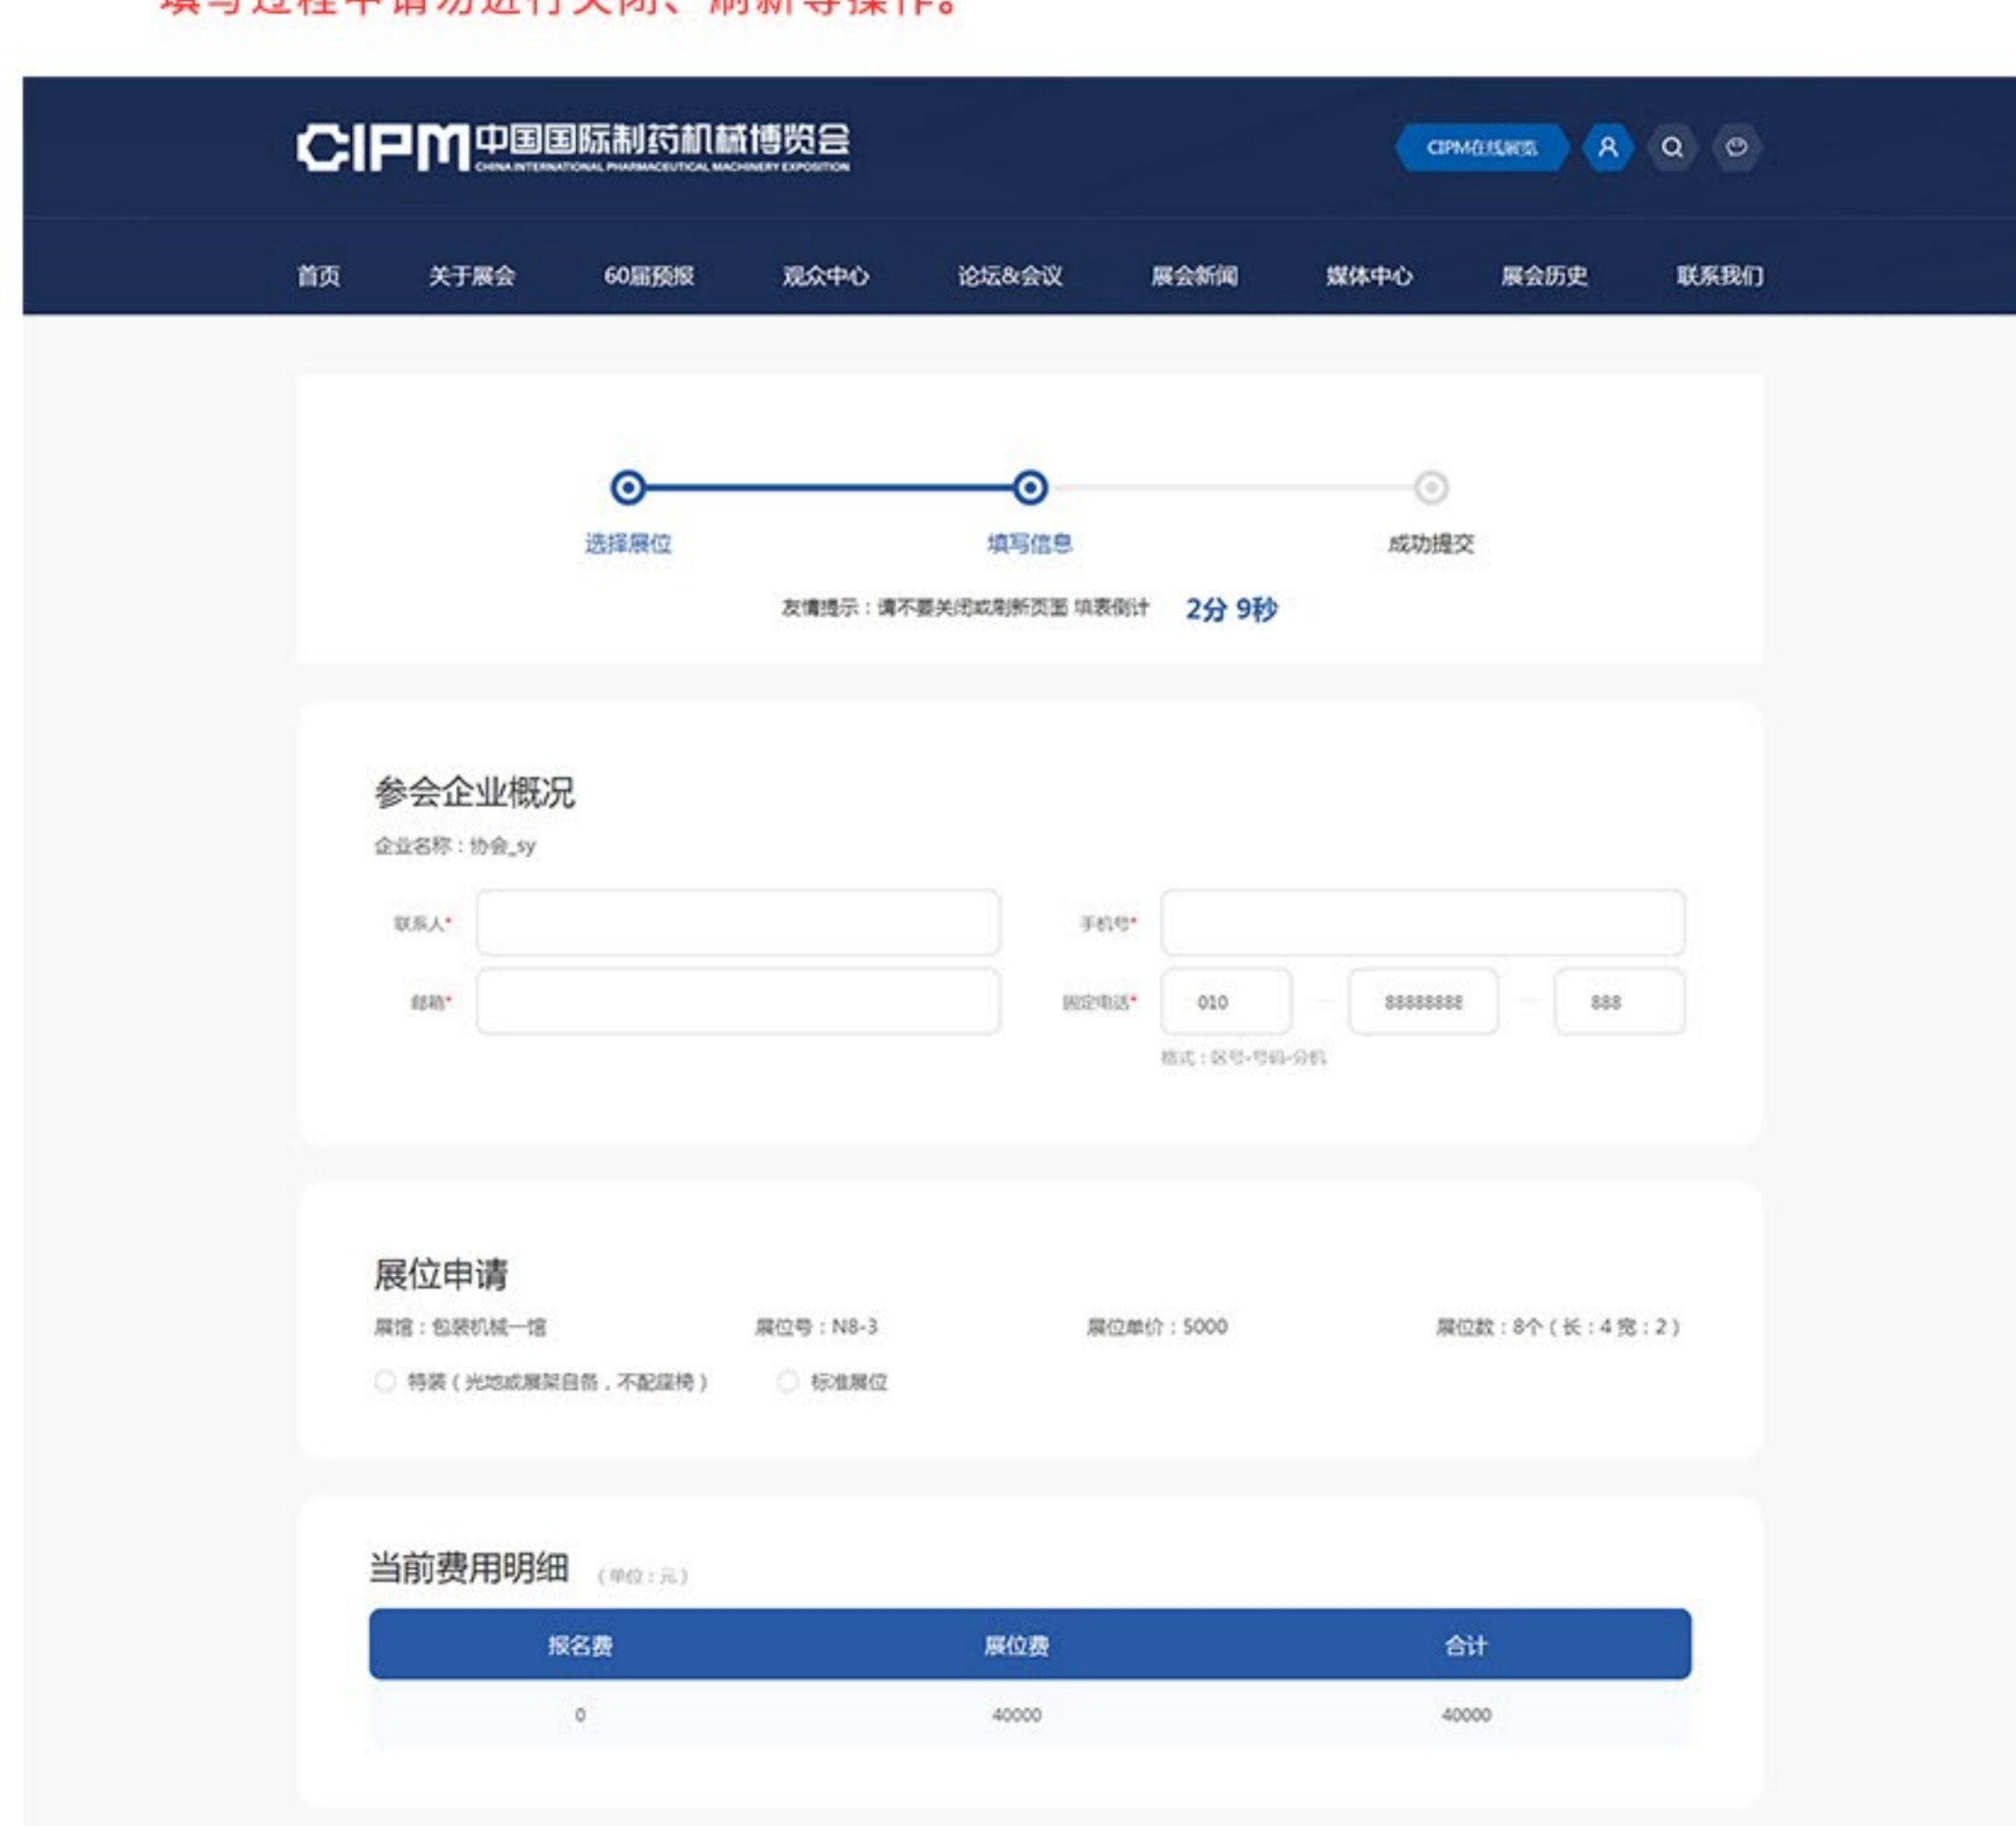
填写过程中请勿进行关闭、刷新等操作。

CIPM 中国国际制药机械博览会 CHINA INTERNATIONAL PHARMACEUTICAL MACHINERY EXPOSITION

CIPM在线展览

首页 关于展会 60届预报 观众中心 论坛&会议 展会新闻 媒体中心 展会历史 联系我们

选择展位 填写信息 成功提交

友情提示：请不要关闭或刷新页面 填表倒计 2分 9秒

参会企业概况

企业名称：协会_sy

联系人*

手机号*

邮箱*

固定电话* 010 - 88888888 - 888

格式：区号-号码-分机

展位申请

展馆：包装机械一馆 展位号：N8-3 展位单价：5000 展位数：8个（长：4 宽：2）

特装（光地或展架自备，不配桌椅） 标准展位

当前费用明细 （单位：元）

| 报名费 | 展位费 | 合计 |
|---|---|---|
| 0 | 40000 | 40000 |